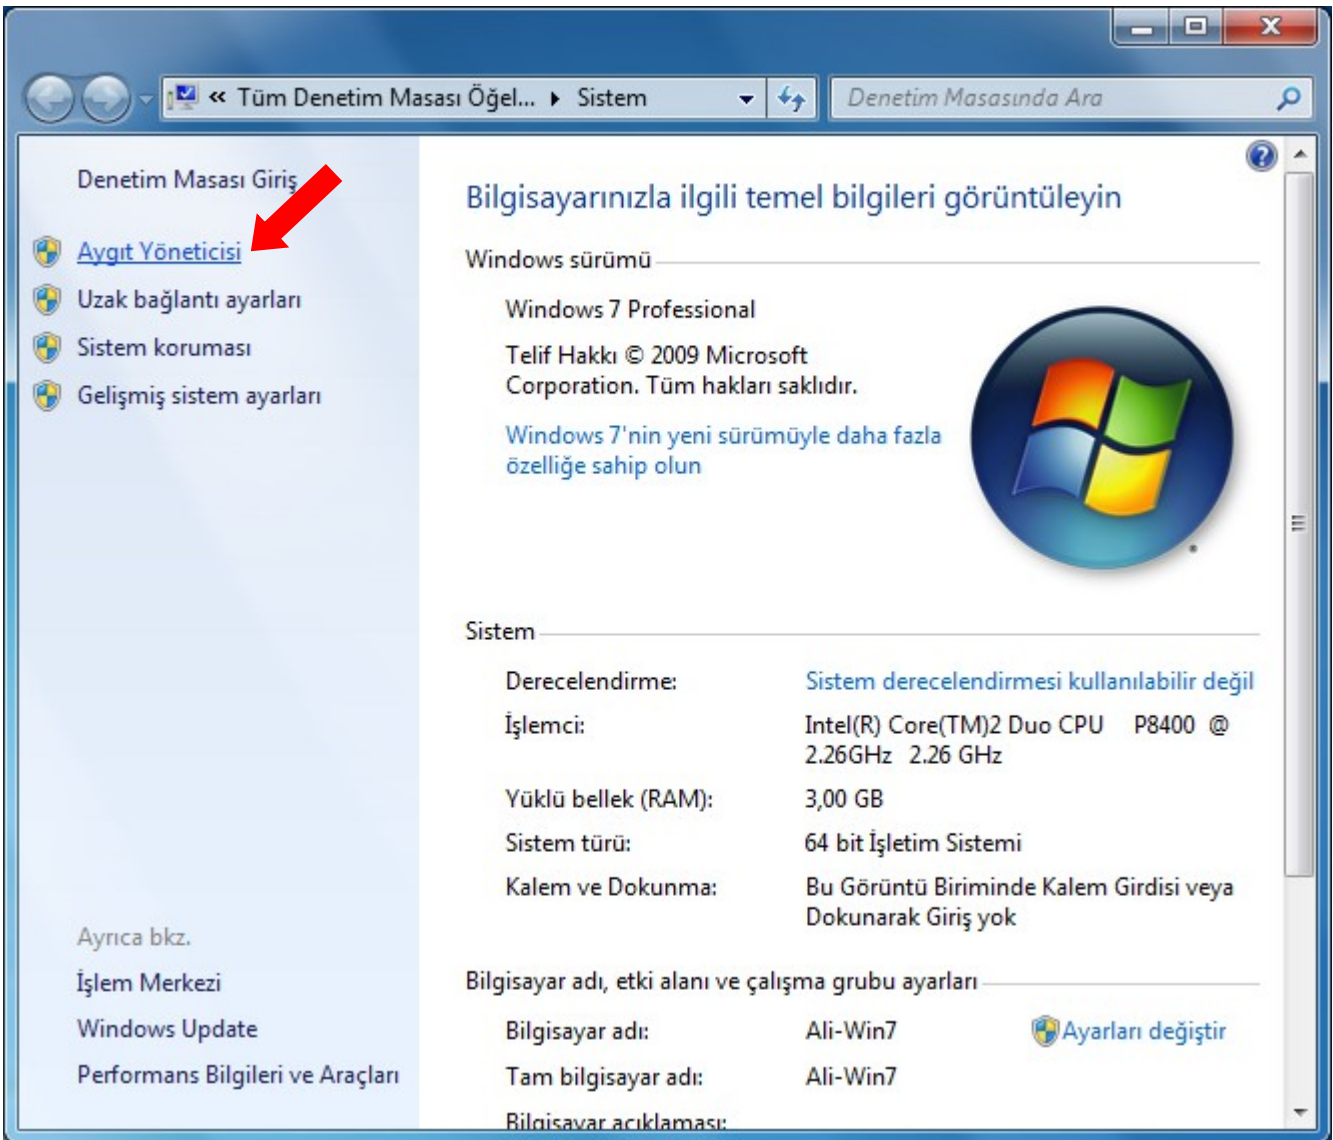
« Tüm Denetim Masası Öğel... ▸ Sistem

Denetim Masasında Ara

Denetim Masası Giriş

Aygıt Yöneticisi

Uzak bağlantı ayarları

Sistem koruması

Gelişmiş sistem ayarları

Ayrıca bkz.

İşlem Merkezi

Windows Update

Performans Bilgileri ve Araçları

Bilgisayarınızla ilgili temel bilgileri görüntüleyin

Windows sürümü

Windows 7 Professional

Telif Hakkı © 2009 Microsoft Corporation. Tüm hakları saklıdır.

Windows 7'nin yeni sürümüyle daha fazla özelliğe sahip olun

Sistem

| | |
|---|---|
| Derecelendirme: | Sistem derecelendirmesi kullanılabilir değil |
| İşlemci: | Intel(R) Core(TM)2 Duo CPU P8400 @ 2.26GHz 2.26 GHz |
| Yüklü bellek (RAM): | 3,00 GB |
| Sistem türü: | 64 bit İşletim Sistemi |
| Kalem ve Dokunma: | Bu Görüntü Biriminde Kalem Girdisi veya Dokunarak Giriş yok |

Bilgisayar adı, etki alanı ve çalışma grubu ayarları

| | | |
|---|---|---|
| Bilgisayar adı: | Ali-Win7 | Ayarları değiştir |
| Tam bilgisayar adı: | Ali-Win7 | |
| Bilgisayar açıklaması: | | |